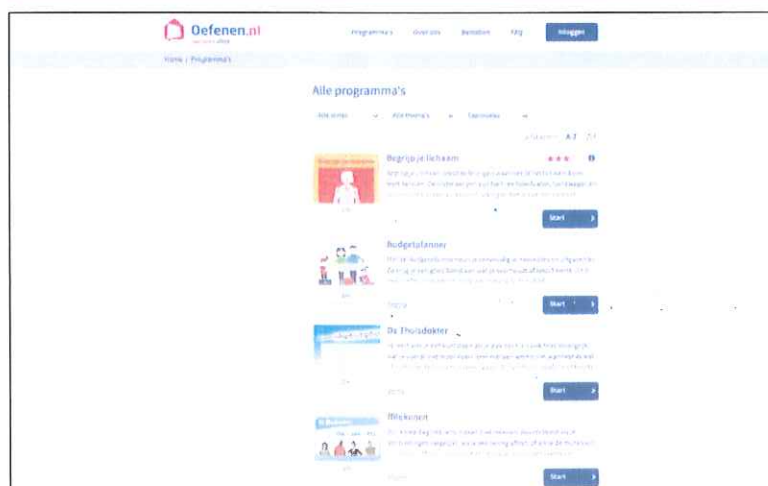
Oefenen.nl

Programma's Over ons Nieuws FAQ Inloggen

Home | Programma's

Alle programma's

Alle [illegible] Alle thema's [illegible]

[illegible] A-Z Z-A

Begrijp je lichaam
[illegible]
Start

Budgetplanner
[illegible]
Start

De Thuisdokter
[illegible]
Start

Blikkusen
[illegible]
Start